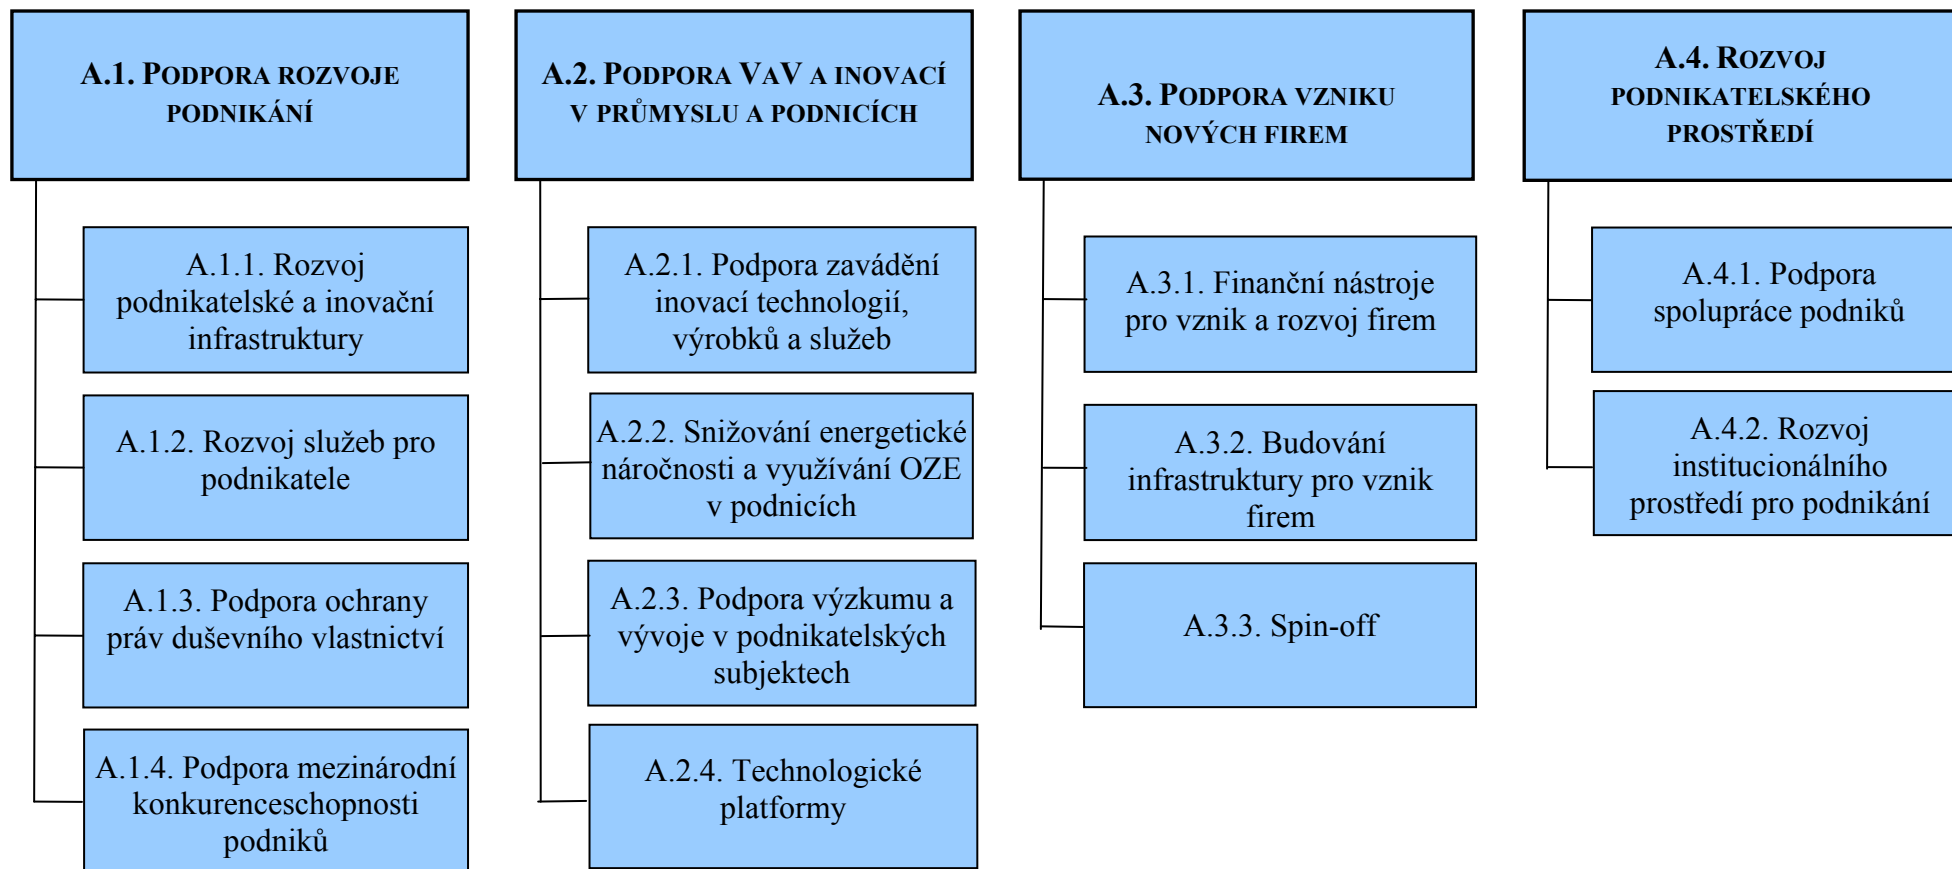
A.1. PODPORA ROZVOJE PODNIKÁNÍ

A.1.1. Rozvoj podnikatelské a inovační infrastruktury

A.1.2. Rozvoj služeb pro podnikatele

A.1.3. Podpora ochrany práv duševního vlastnictví

A.1.4. Podpora mezinárodní konkurenceschopnosti podniků

A.2. PODPORA VAV A INOVACÍ V PRŮMYSLU A PODNICÍCH

A.2.1. Podpora zavádění inovací technologií, výrobků a služeb

A.2.2. Snižování energetické náročnosti a využívání OZE v podnicích

A.2.3. Podpora výzkumu a vývoje v podnikatelských subjektech

A.2.4. Technologické platformy

A.3. PODPORA VZNIKU NOVÝCH FIREM

A.3.1. Finanční nástroje pro vznik a rozvoj firem

A.3.2. Budování infrastruktury pro vznik firem

A.3.3. Spin-off

A.4. ROZVOJ PODNIKATELSKÉHO PROSTŘEDÍ

A.4.1. Podpora spolupráce podniků

A.4.2. Rozvoj institucionálního prostředí pro podnikání